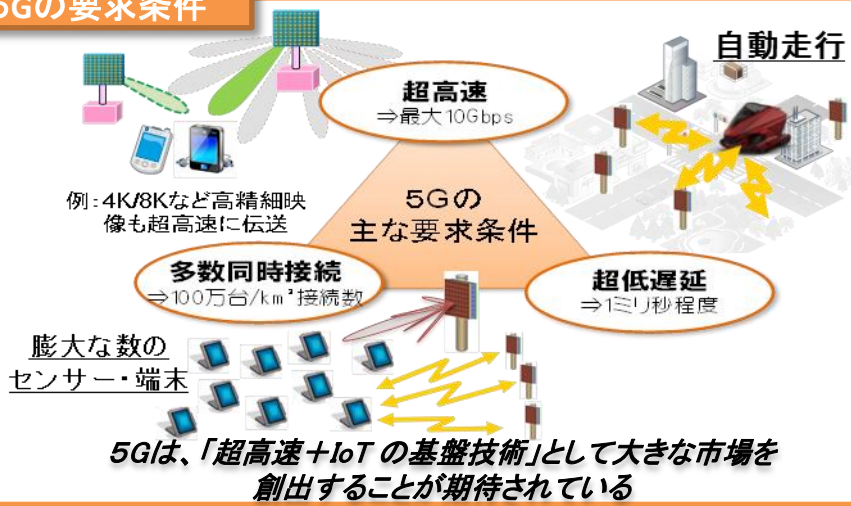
5Gの要求条件

自動走行

超高速
⇒最大10Gbps

例：4K/8Kなど高精細映像も超高速に伝送

5Gの
主な要求条件

多数同時接続
⇒100万台/km²接続数

超低遅延
⇒1ミリ秒程度

膨大な数の
センサー・端末

5Gは、「超高速＋IoT の基盤技術」として大きな市場を創出することが期待されている